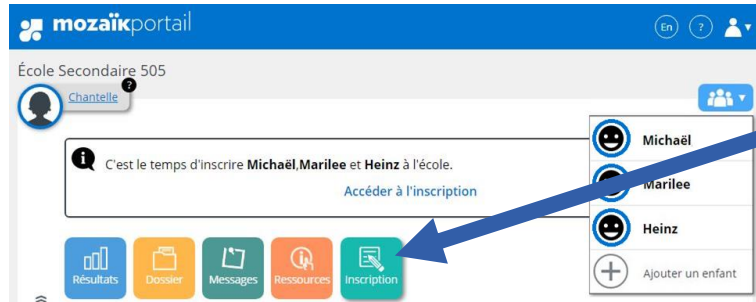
mozaïkportail

En ?

École Secondaire 505

Chantelle ?

C'est le temps d'inscrire Michaël,Marilee et Heinz à l'école.

Accéder à l'inscription

Résultats Dossier Messages Ressources Inscription

Michaël
Marilee
Heinz
Ajouter un enfant